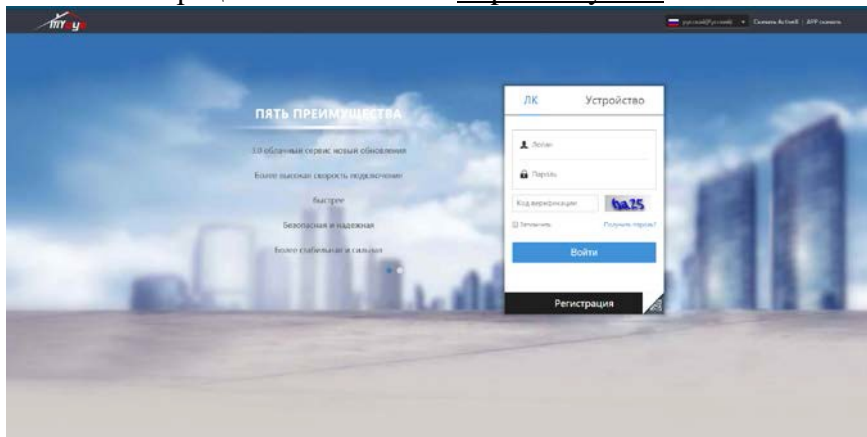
myeye

русский(Русский) ▾ Скачать ActiveX | APP скачать

ПЯТЬ ПРЕИМУЩЕСТВА

3.0 облачный сервис новый обновления

Более высокая скорость подключения

быстрее

Безопасная и надежная

Более стабильная и сильная

ЛК

Устройство

Логин

Пароль

Код верификации

ba25

Запомнить

Получить пароль?

Войти

Регистрация